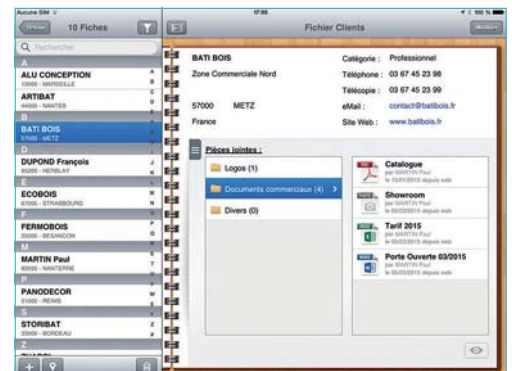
Aucune SIM
17:00
100 %

Trier
10 Fiches
Fichier Clients
Modifier

Rechercher

A
ALU CONCEPTION
10000 - MARSEILLE
ARTIBAT
44000 - NANTES
B
BATI BOIS
57000 - METZ
D
DUPOND François
95220 - HERBLAY
E
ECOBOIS
67000 - STRASBOURG
F
FERMOBOIS
25000 - BESANCON
M
MARTIN Paul
92000 - NANTERRE
P
PANODECOR
51000 - REIMS
S
STORIBAT
33000 - BORDEAUX
Z

A
B
C
D
E
F
G
H
I
J
K
L
M
N
O
P
Q
R
S
T
U
V
W
X
Y
Z

BATI BOIS
Zone Commerciale Nord

57000 METZ
France

Catégorie : Professionnel
Téléphone : 03 67 45 23 98
Télécopie : 03 67 45 23 99
eMail : contact@batibois.fr
Site Web : www.batibois.fr

Pièces jointes :

Logos (1)
Documents commerciaux (4)
Divers (0)

Catalogue
par MARTIN Paul
le 15/01/2015 depuis web

Showroom
par MARTIN Paul
le 05/02/2015 depuis web

Tarif 2015
par MARTIN Paul
le 05/02/2015 depuis web

Porte Ouverte 03/2015
par MARTIN Paul
le 05/02/2015 depuis web